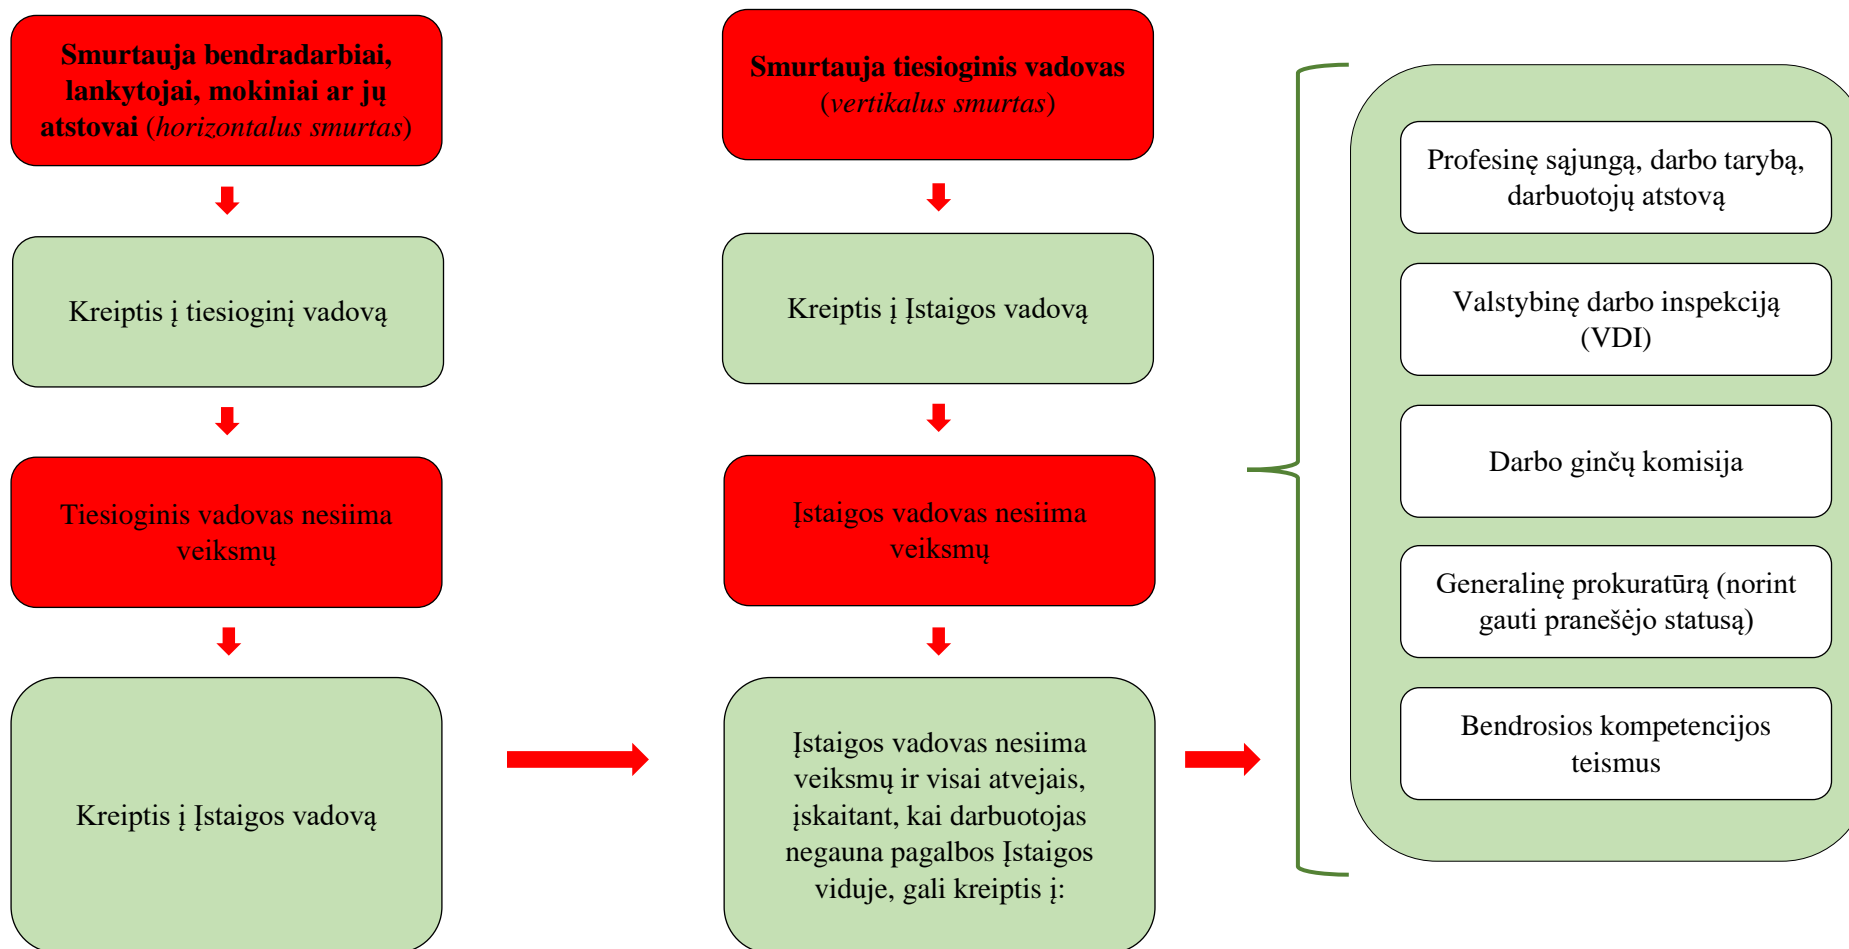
**Smurtauja bendradarbiai, lankytojai, mokiniai ar jų atstovai** (*horizontalus smurtas*)

Kreiptis į tiesioginį vadovą

Tiesioginis vadovas nesiima veiksmų

Kreiptis į Įstaigos vadovą

**Smurtauja tiesioginis vadovas** (*vertikalus smurtas*)

Kreiptis į Įstaigos vadovą

Įstaigos vadovas nesiima veiksmų

Įstaigos vadovas nesiima veiksmų ir visai atvejais, įskaitant, kai darbuotojas negauna pagalbos Įstaigos viduje, gali kreiptis į:

Profesinę sąjungą, darbo tarybą, darbuotojų atstovą

Valstybinę darbo inspekciją (VDI)

Darbo ginčų komisija

Generalinę prokuratūrą (norint gauti pranešėjo statusą)

Bendrosios kompetencijos teismus